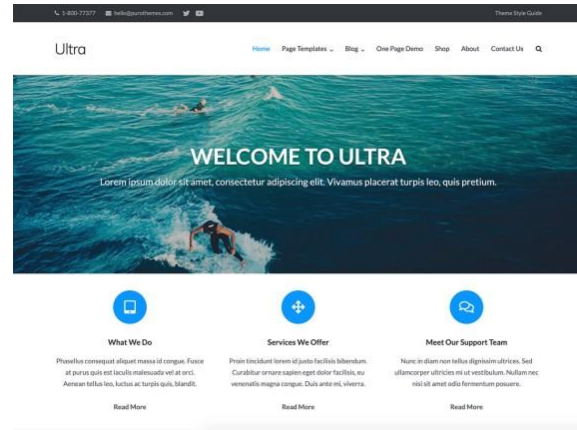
1-800-77377 hello@purothemes.com

Theme Style Guide

Ultra

Home Page Templates Blog One Page Demo Shop About Contact Us

WELCOME TO ULTRA

Lorem ipsum dolor sit amet, consectetur adipiscing elit. Vivamus placerat turpis leo, quis pretium.

What We Do

Phasellus consequat aliquet massa id congue. Fusce at purus quis est iaculis malesuada vel at orci. Aenean tellus leo, luctus ac turpis quis, blandit.

Read More

Services We Offer

Proin tincidunt lorem id justo facilisis bibendum. Curabitur ornare sapien eget dolor facilisis, eu venenatis magna congue. Duis ante mi, viverra.

Read More

Meet Our Support Team

Nunc in diam non tellus dignissim ultrices. Sed ullamcorper ultricies mi ut vestibulum. Nullam nec nisi sit amet odio fermentum posuere.

Read More